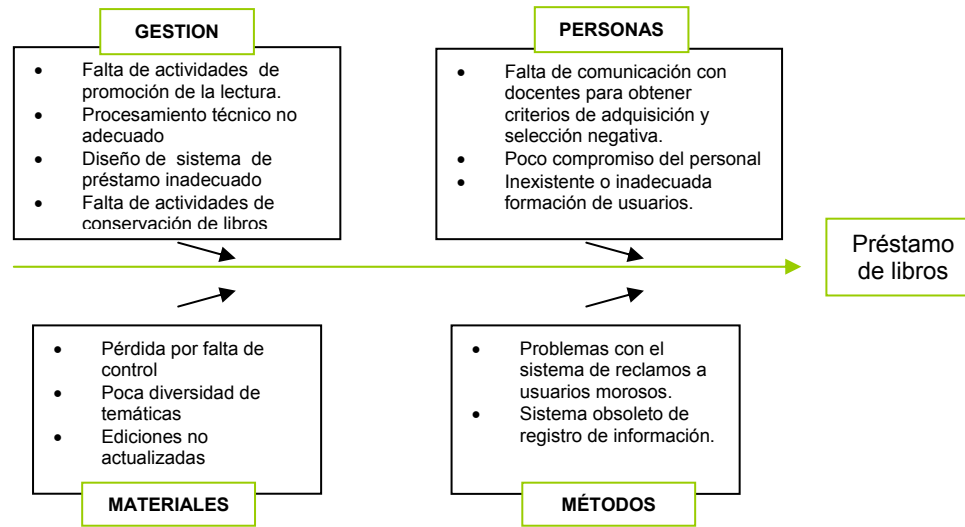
GESTION

- Falta de actividades de promoción de la lectura.
- Procesamiento técnico no adecuado
- Diseño de sistema de préstamo inadecuado
- Falta de actividades de conservación de libros

PERSONAS

- Falta de comunicación con docentes para obtener criterios de adquisición y selección negativa.
- Poco compromiso del personal
- Inexistente o inadecuada formación de usuarios.

Préstamo de libros

- Pérdida por falta de control
- Poca diversidad de temáticas
- Ediciones no actualizadas

MATERIALES

- Problemas con el sistema de reclamos a usuarios morosos.
- Sistema obsoleto de registro de información.

MÉTODOS